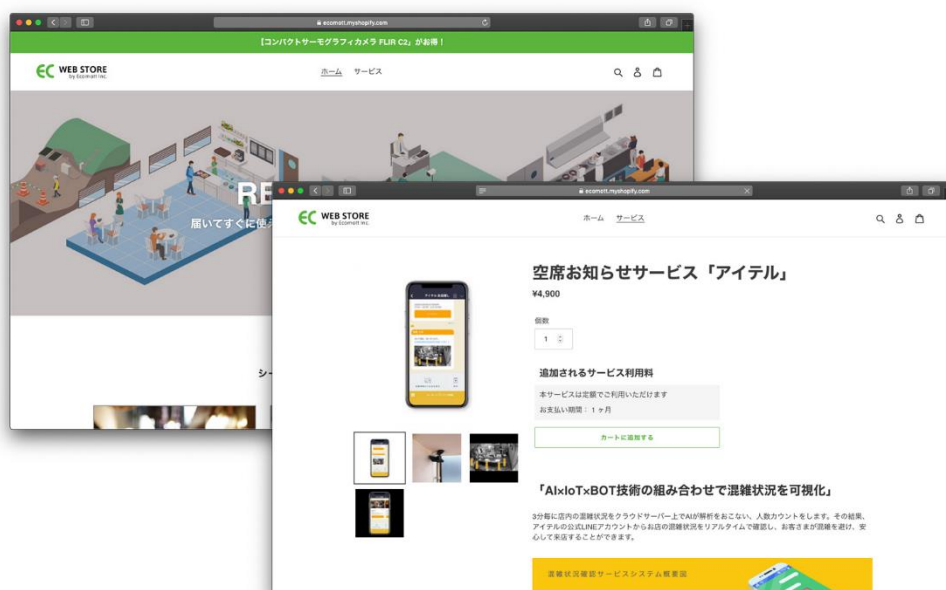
ecomott.myshopify.com

【コンパクトサーモグラフィカメラ FLIR C2】がお得！

EC WEB STORE by Ecomott Inc.

ホーム　サービス

RE

届いてすぐに使

シー

ecomott.myshopify.com

EC WEB STORE by Ecomott Inc.

ホーム　サービス

空席お知らせサービス「アイテル」

¥4,900

個数

1

追加されるサービス利用料

本サービスは定額でご利用いただけます

お支払い期間：１ヶ月

カートに追加する

「AI×IoT×BOT技術の組み合わせで混雑状況を可視化」

3分毎に店内の混雑状況をクラウドサーバー上でAIが解析をおこない、人数カウントをします。その結果、アイテルの公式LINEアカウントからお店の混雑状況をリアルタイムで確認し、お客さまが混雑を避け、安心して来店することができます。

混雑状況確認サービスシステム概要図